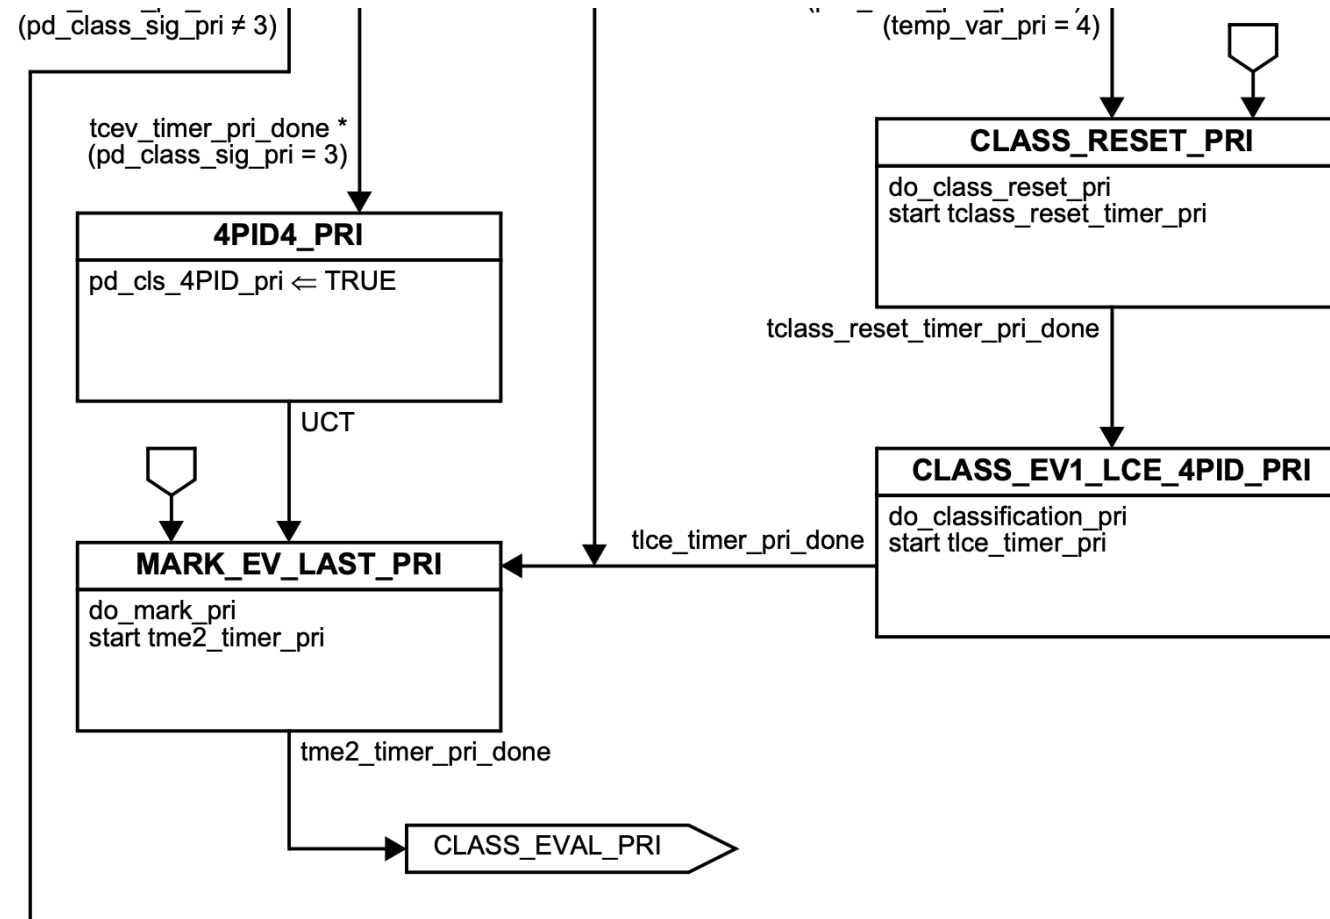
(pd_class_sig_pri ≠ 3)

(temp_var_pri = 4)

tcev_timer_pri_done *
(pd_class_sig_pri = 3)

CLASS_RESET_PRI

do_class_reset_pri
start tclass_reset_timer_pri

4PID4_PRI

pd_cls_4PID_pri ⇐ TRUE

tclass_reset_timer_pri_done

UCT

CLASS_EV1_LCE_4PID_PRI

do_classification_pri
start tlce_timer_pri

tlce_timer_pri_done

MARK_EV_LAST_PRI

do_mark_pri
start tme2_timer_pri

tme2_timer_pri_done

CLASS_EVAL_PRI